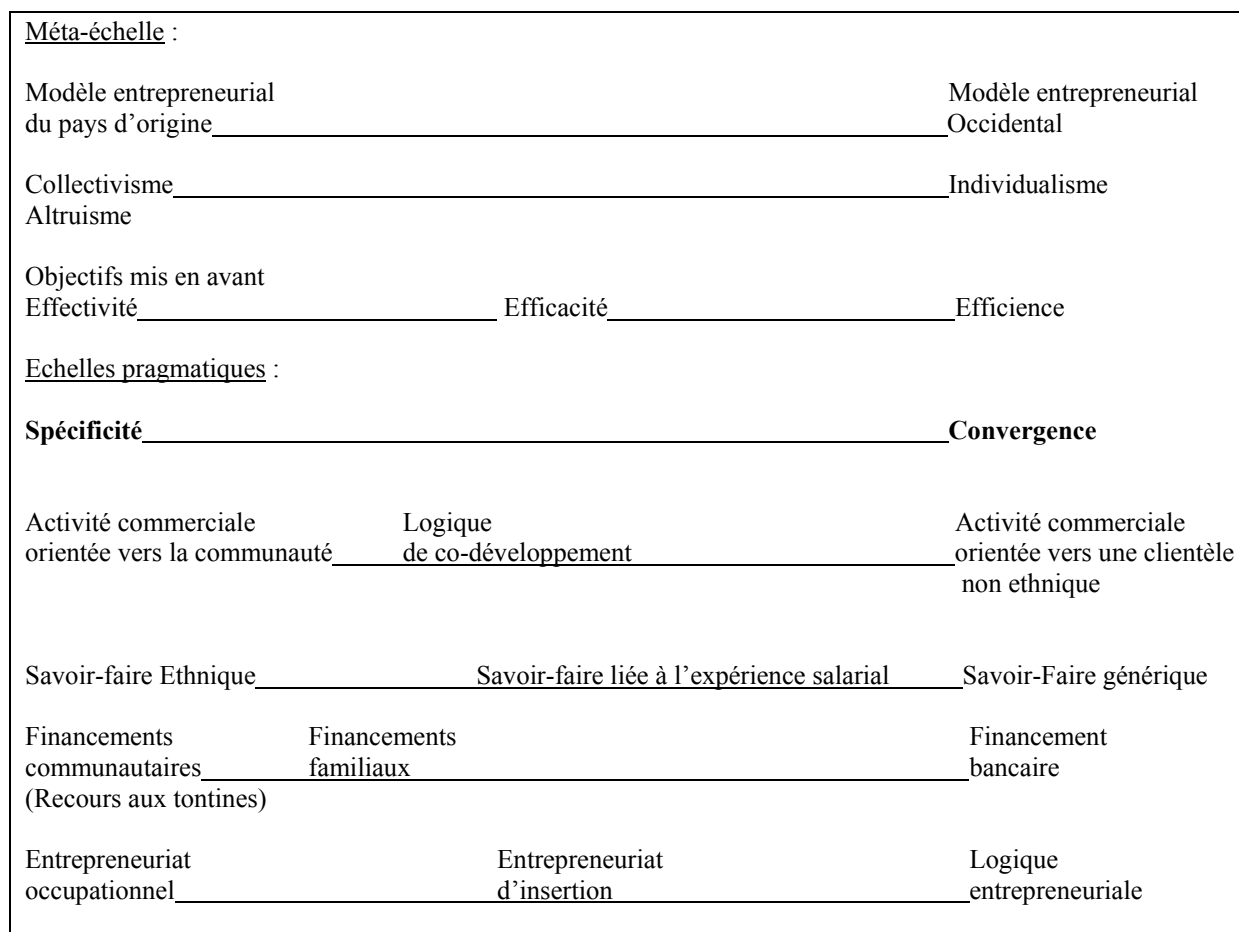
Méta-échelle :

Modèle entrepreneurial du pays d'origine Modèle entrepreneurial Occidental

Collectivisme Altruisme Individualisme

Objectifs mis en avant
Effectivité Efficacité Efficience

Echelles pragmatiques :

**Spécificité** **Convergence**

Activité commerciale orientée vers la communauté Logique de co-développement Activité commerciale orientée vers une clientèle non ethnique

Savoir-faire Ethnique Savoir-faire liée à l'expérience salarial Savoir-Faire générique

Financements communautaires (Recours aux tontines) Financements familiaux Financement bancaire

Entrepreneuriat occupationnel Entrepreneuriat d'insertion Logique entrepreneuriale